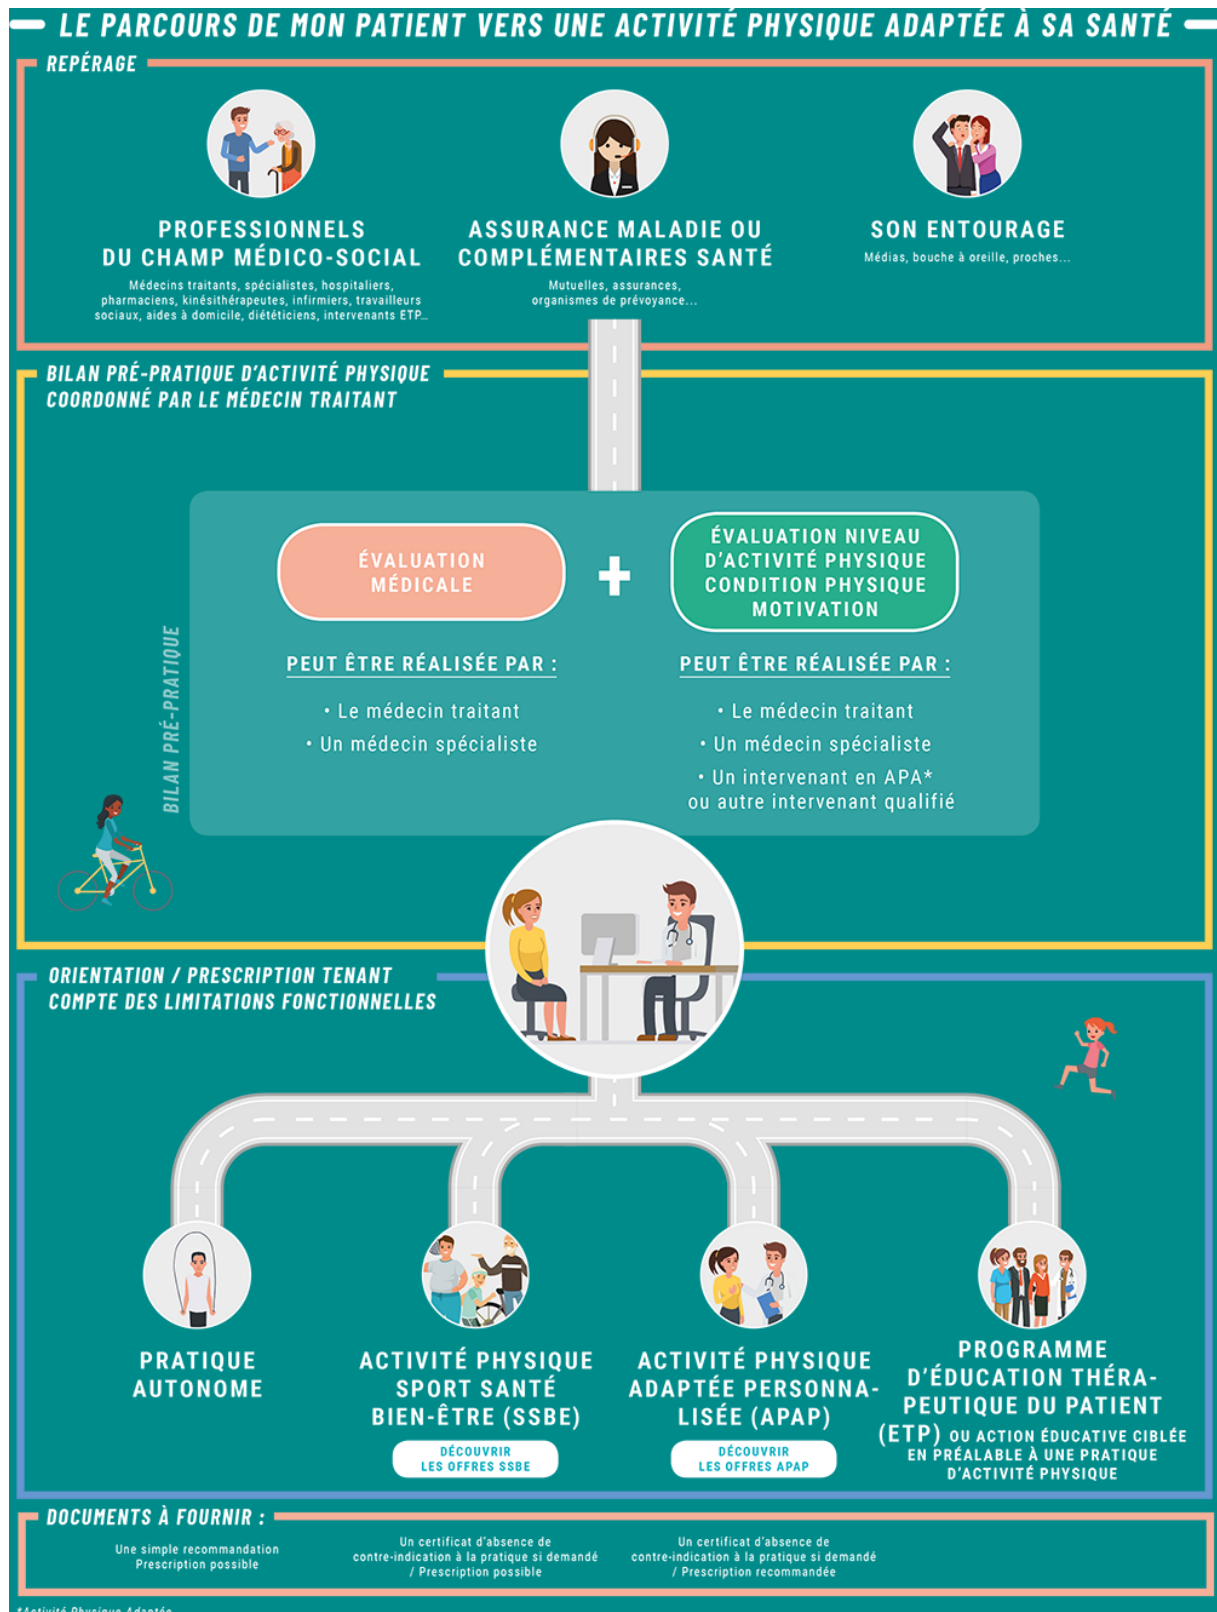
LE PARCOURS DE MON PATIENT VERS UNE ACTIVITÉ PHYSIQUE ADAPTÉE À SA SANTÉ

REPÉRAGE

PROFESSIONNELS DU CHAMP MÉDICO-SOCIAL
Médecins traitants, spécialistes, hospitaliers, pharmaciens, kinésithérapeutes, infirmiers, travailleurs sociaux, aides à domicile, diététiciens, intervenants ETP...

ASSURANCE MALADIE OU COMPLÉMENTAIRES SANTÉ
Mutuelles, assurances, organismes de prévoyance...

SON ENTOURAGE
Médias, bouche à oreille, proches...

BILAN PRÉ-PRATIQUE D'ACTIVITÉ PHYSIQUE COORDONNÉ PAR LE MÉDECIN TRAITANT

BILAN PRÉ-PRATIQUE

ÉVALUATION MÉDICALE

+

ÉVALUATION NIVEAU D'ACTIVITÉ PHYSIQUE CONDITION PHYSIQUE MOTIVATION

PEUT ÊTRE RÉALISÉE PAR :
• Le médecin traitant
• Un médecin spécialiste

PEUT ÊTRE RÉALISÉE PAR :
• Le médecin traitant
• Un médecin spécialiste
• Un intervenant en APA* ou autre intervenant qualifié

ORIENTATION / PRESCRIPTION TENANT COMPTE DES LIMITATIONS FONCTIONNELLES

PRATIQUE AUTONOME

ACTIVITÉ PHYSIQUE SPORT SANTÉ BIEN-ÊTRE (SSBE)
DÉCOUVRIR LES OFFRES SSBE

ACTIVITÉ PHYSIQUE ADAPTÉE PERSONNALISÉE (APAP)
DÉCOUVRIR LES OFFRES APAP

PROGRAMME D'ÉDUCATION THÉRAPEUTIQUE DU PATIENT (ETP) OU ACTION ÉDUCATIVE CIBLÉE EN PRÉALABLE À UNE PRATIQUE D'ACTIVITÉ PHYSIQUE

DOCUMENTS À FOURNIR :

Une simple recommandation
Prescription possible

Un certificat d'absence de contre-indication à la pratique si demandé / Prescription possible

Un certificat d'absence de contre-indication à la pratique si demandé / Prescription recommandée

*Activité Physique Adaptée